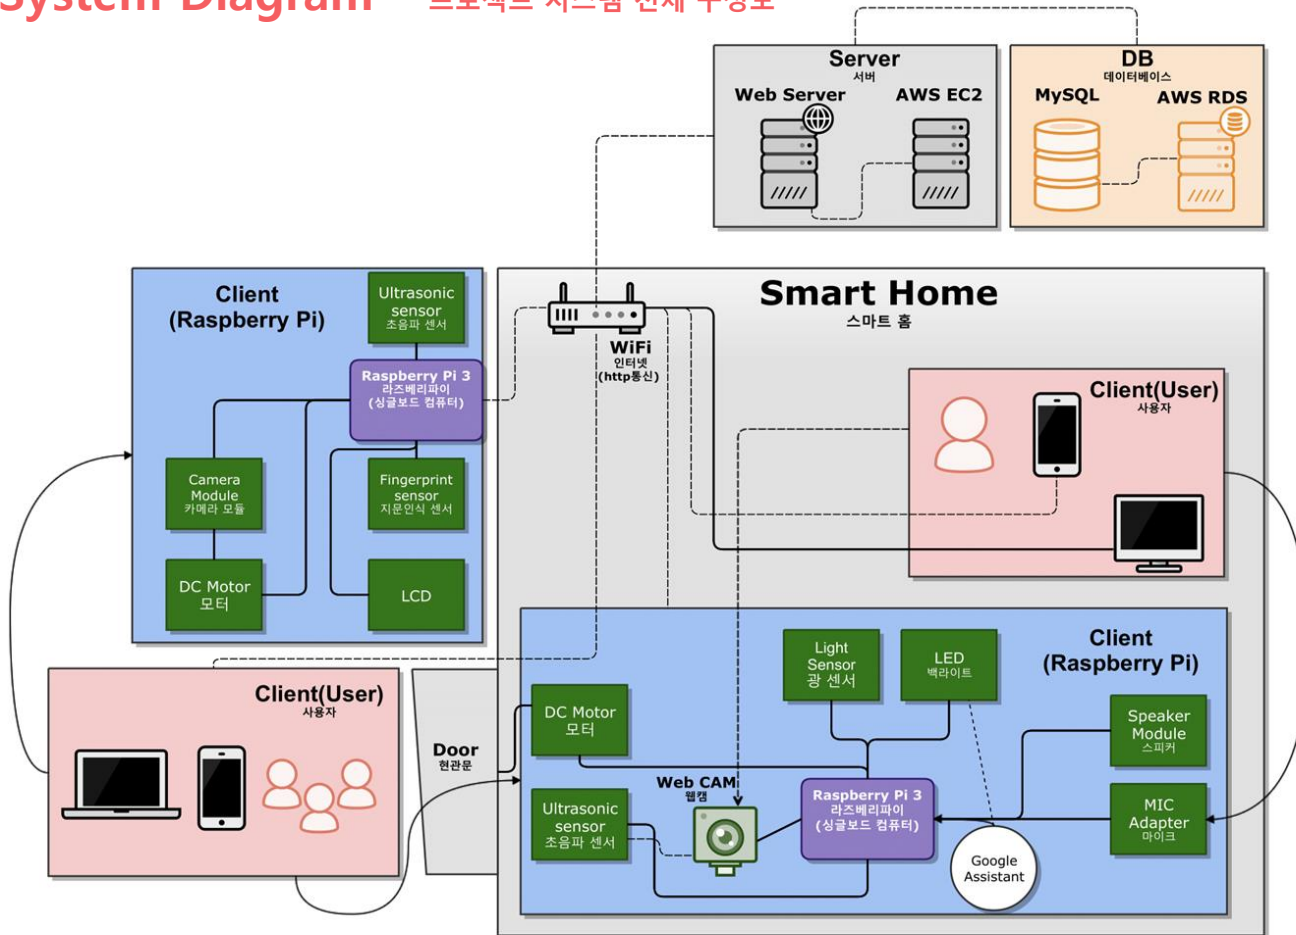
System Diagram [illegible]

Server
서버
Web Server
AWS EC2

DB
데이터베이스
MySQL
AWS RDS

Client
(Raspberry Pi)

Ultrasonic sensor
초음파 센서

Raspberry Pi 3
라즈베리파이
(싱글보드 컴퓨터)

Camera Module
카메라 모듈

Fingerprint sensor
지문인식 센서

DC Motor
모터

LCD

WiFi
인터넷
(http통신)

Smart Home
스마트 홈

Client(User)
사용자

Client(User)
사용자

Door
현관문

Client
(Raspberry Pi)

Light Sensor
광 센서

LED
백라이트

DC Motor
모터

Speaker Module
스피커

Web CAM
웹캠

Raspberry Pi 3
라즈베리파이
(싱글보드 컴퓨터)

Ultrasonic sensor
초음파 센서

MIC Adapter
마이크

Google Assistant